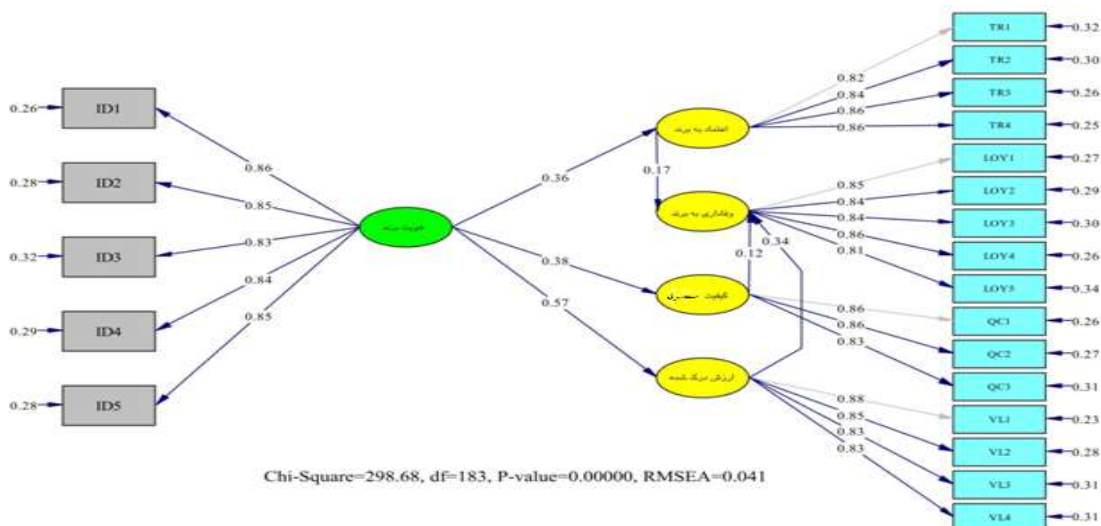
0.26 ID1
0.28 ID2
0.32 ID3
0.29 ID4
0.28 ID5

0.86
0.85
0.83
0.84
0.85

هویت برند

0.36
0.38
0.57

اعتماد به برند
0.17
وفاداری به برند
0.12
0.34
کیفیت ادراک شده
ارزش درک شده

0.82
0.84
0.86
0.86
0.85
0.84
0.84
0.86
0.81
0.86
0.86
0.83
0.88
0.85
0.83
0.83

TR1 0.32
TR2 0.30
TR3 0.26
TR4 0.25
LOY1 0.27
LOY2 0.29
LOY3 0.30
LOY4 0.26
LOY5 0.34
QC1 0.26
QC2 0.27
QC3 0.31
VL1 0.23
VL2 0.28
VL3 0.31
VL4 0.31

Chi-Square=298.68, df=183, P-value=0.00000, RMSEA=0.041